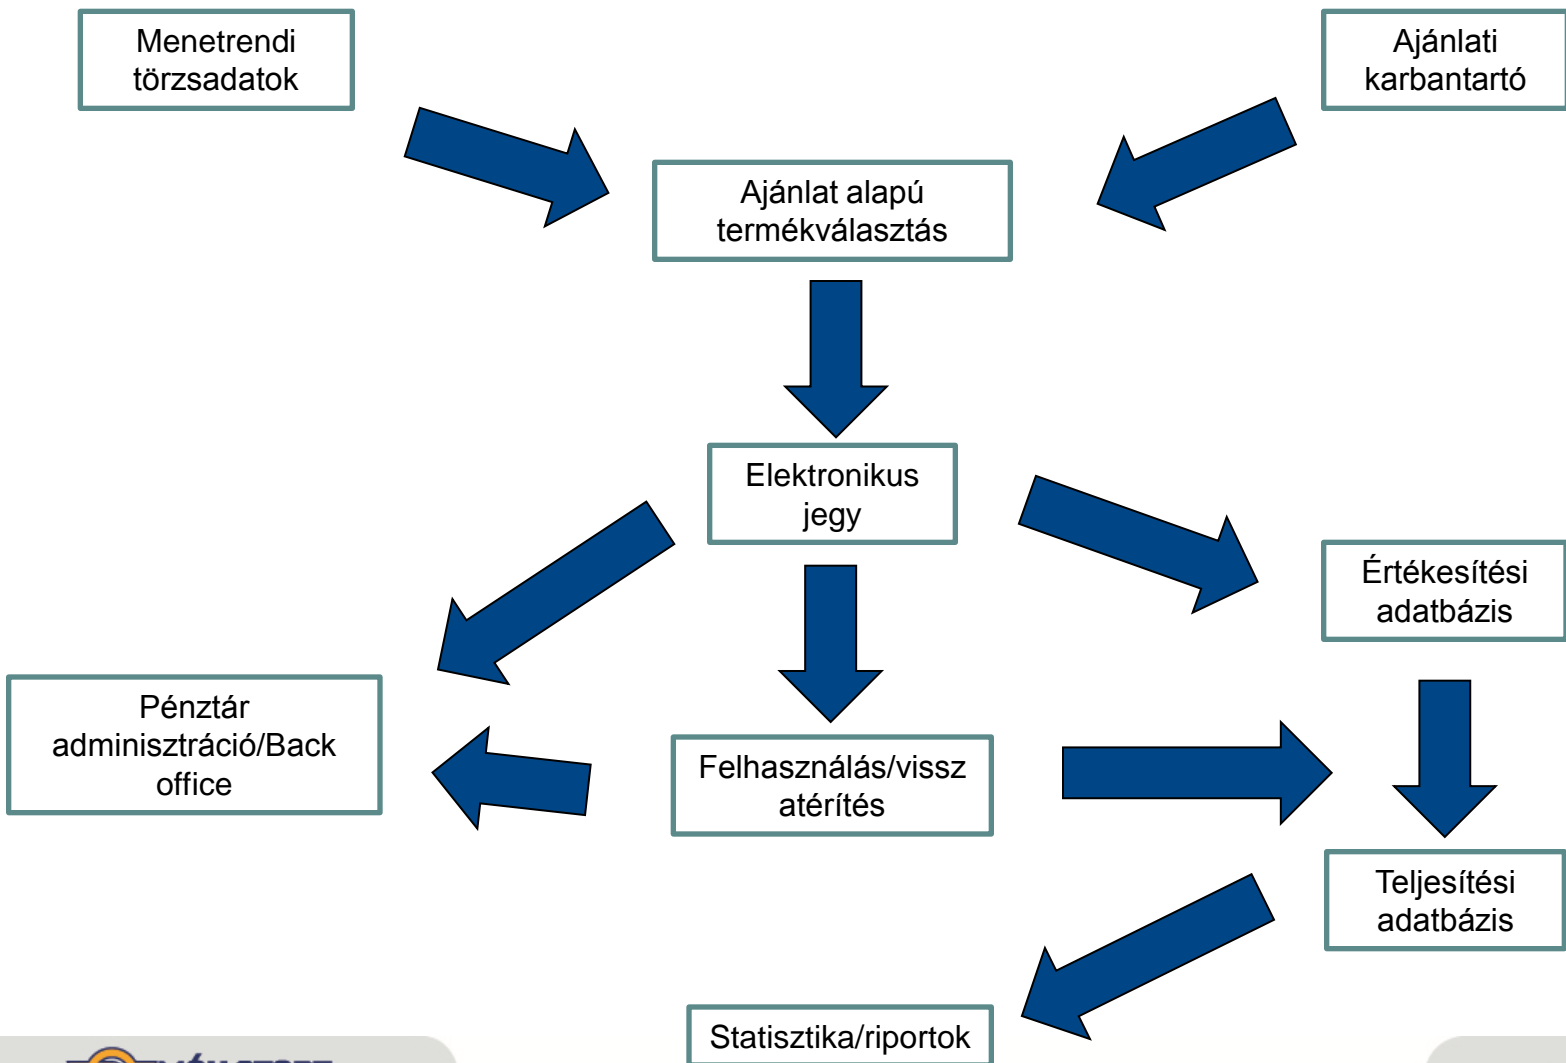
Menetrendi törzsadatok

Ajánlati karbantartó

Ajánlat alapú termékválasztás

Elektronikus jegy

Értékesítési adatbázis

Pénztár adminisztráció/Back office

Felhasználás/visszatérítés

Teljesítési adatbázis

Statisztika/riportok

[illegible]